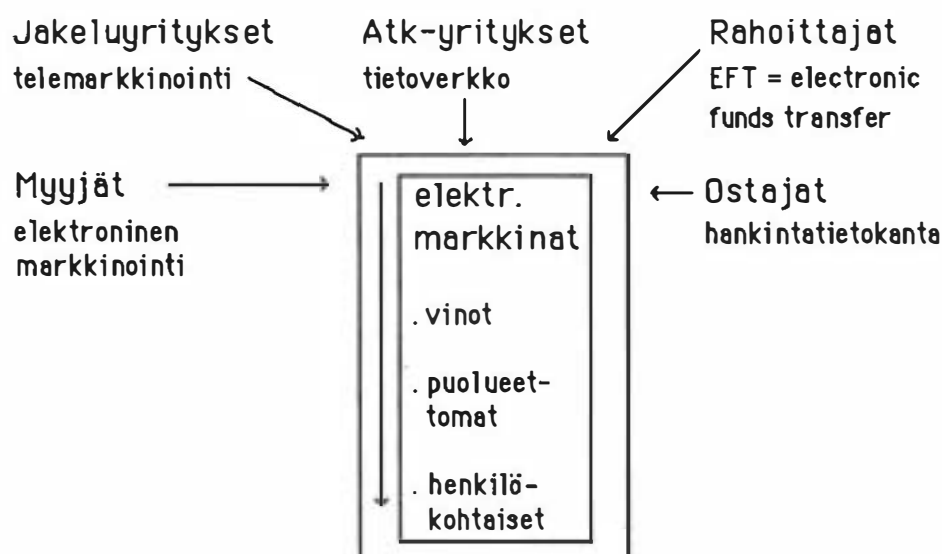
Jakeluyritykset
telemarkkinointi

Atk-yritykset
tietoverkko

Rahoittajat
EFT = electronic funds transfer

Myyjät
elektroninen markkinointi

elektr. markkinat

. vinot

. puolueettomat

. henkilökohtaiset

Ostajat
hankintatietokanta